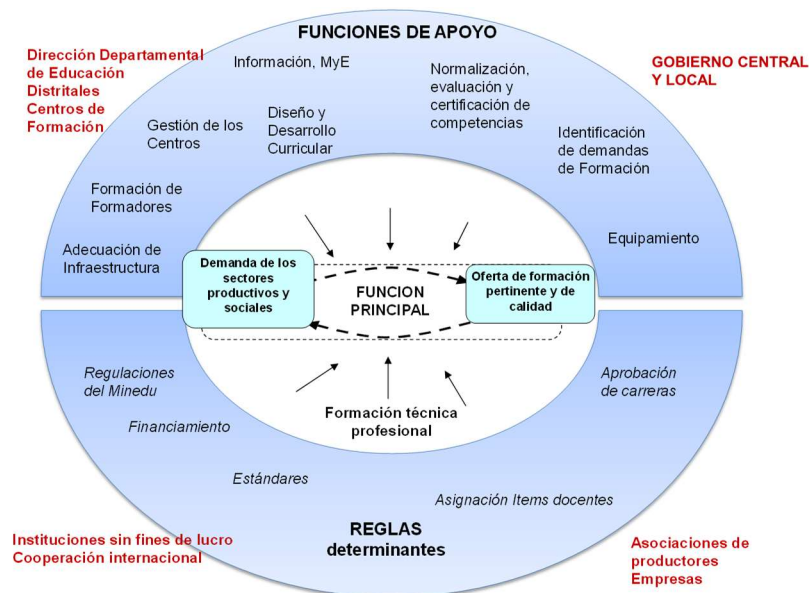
FUNCIONES DE APOYO

Dirección Departamental de Educación Distritales Centros de Formación

GOBIERNO CENTRAL Y LOCAL

Información, MyE

Normalización, evaluación y certificación de competencias

Gestión de los Centros

Diseño y Desarrollo Curricular

Identificación de demandas de Formación

Formación de Formadores

Adecuación de Infraestructura

Equipamiento

Demanda de los sectores productivos y sociales

FUNCION PRINCIPAL

Oferta de formación pertinente y de calidad

Regulaciones del Minedu

Aprobación de carreras

Formación técnica profesional

Financiamiento

Estándares

Asignación Items docentes

REGLAS determinantes

Instituciones sin fines de lucro Cooperación internacional

Asociaciones de productores Empresas